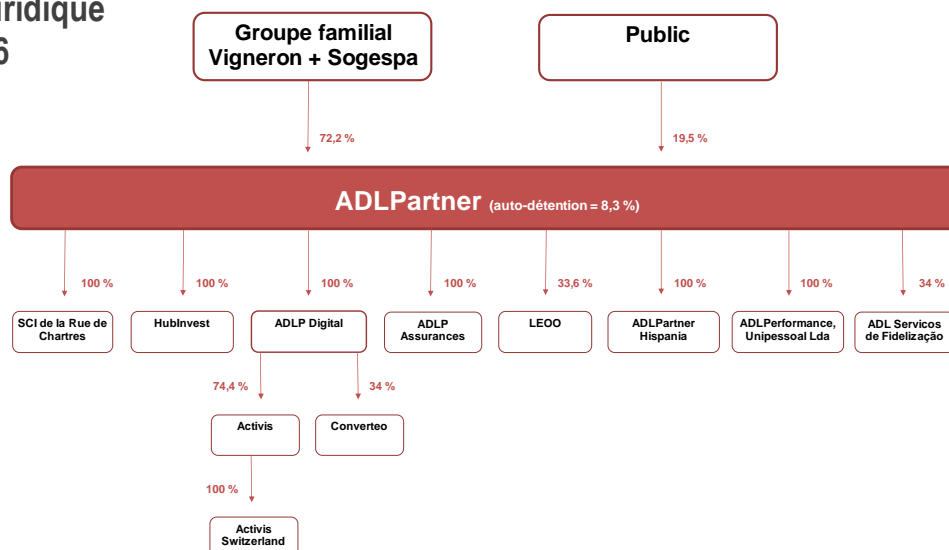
uridique
6

Groupe familial Vigneron + Sogespa

Public

72,2 %

19,5 %

ADLPartner (auto-détention = 8,3 %)

100 %
100 %
100 %
100 %
33,6 %
100 %
100 %
34 %

SCI de la Rue de Chartres

HubInvest

ADLP Digital

ADLP Assurances

LEOO

ADLPartner Hispania

ADLPerformance, Unipessoal Lda

ADL Servicos de Fidelização

74,4 %

34 %

Activis

Converteo

100 %

Activis Switzerland